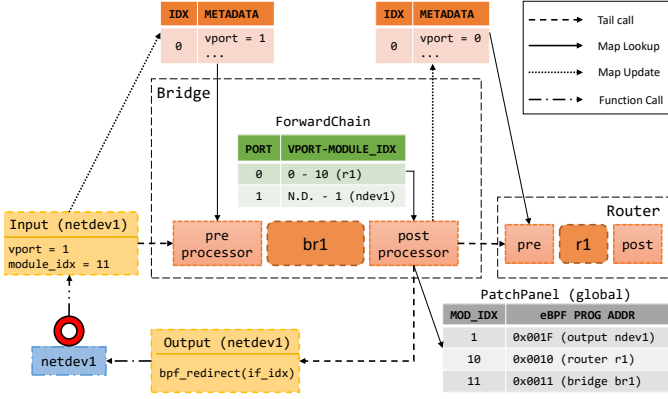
| IDX | METADATA |
|---|---|
| 0 | vport = 1 ... |

| IDX | METADATA |
|---|---|
| 0 | vport = 0 ... |

Tail call
Map Lookup
Map Update
Function Call

Bridge

ForwardChain

| PORT | VPORT-MODULE_IDX |
|---|---|
| 0 | 0 - 10 (r1) |
| 1 | N.D. - 1 (ndev1) |

Input (netdev1)
vport = 1
module_idx = 11

pre processor

br1

post processor

Router

pre

r1

post

PatchPanel (global)

| MOD_IDX | eBPF PROG ADDR |
|---|---|
| 1 | 0x001F (output ndev1) |
| 10 | 0x0010 (router r1) |
| 11 | 0x0011 (bridge br1) |

netdev1

Output (netdev1)
bpf_redirect(if_idx)